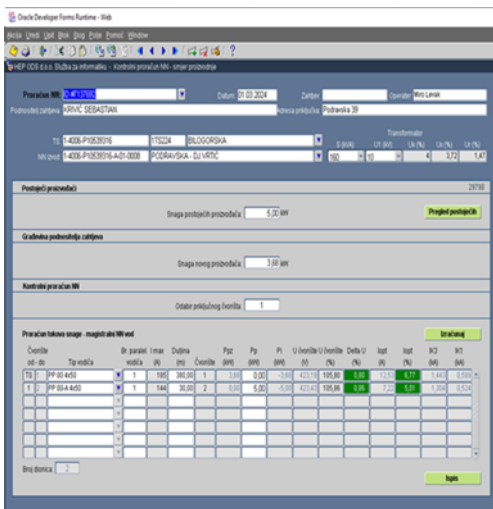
Oracle Developer Forms Runtime - Web

Akcija Uredi Upit Blok Slog Polje Pomoć Window

HEP ODS d.o.o. Služba za informatiku - Kontrolni proračun NN - smjer proizvodnje

Proračun NN: C-KT137682
Datum: 01.03.2024
Zahtjev:
Operater: Mirni Levak
Podnositelj zahtjeva: KRIVIĆ SEBASTIAN
Adresa priključka: Podravska 39

TS: 1-4006-P10539316
TS224
BILOGORSKA
Transformator
S (kVA)
U1 (kV)
Uk (%)
Uk (%)
Ur (%)
NN izvod: 1-4006-P10539316-A-01-0008
PODRAVSKA - DJ VRTIĆ
160
10
4
3,72
1,47

Postojeći proizvođači
29798
Snaga postojećih proizvođača: 5,00 kW
Pregled postojećih

Građevina podnositelja zahtjeva
Snaga novog proizvođača: 3,68 kW

Kontrolni proračun NN
Odabir priključnog čvorišta: 1

Proračun tokova snage - magistralni NN vod
Izračunaj

| Čvorište od - do | | Tip vodiča | Br. paralel. vodiča | I max (A) | Duljina (m) | Čvorište | Ppz (kW) | Pp (kW) | Pi (kW) | U čvorište (V) | U čvorište (%) | Delta U (%) | Isp (A) | Ispt (%) | Ik3 (kA) | Ik1 (kA) |
|---|---|---|---|---|---|---|---|---|---|---|---|---|---|---|---|---|
| TS | 1 | PP 00 4x50 | 1 | 195 | 380,00 | 1 | 3,68 | 0,00 | -3,68 | 423,19 | 105,80 | 0,00 | 12,51 | 6,77 | 1,443 | 0,589 |
| 1 | 2 | PP 00-A 4x50 | 1 | 144 | 30,00 | 2 | 0,00 | 5,00 | -5,00 | 423,41 | 105,85 | 0,00 | 7,22 | 5,01 | 1,304 | 0,524 |

Broj dionica: 2

Ispis